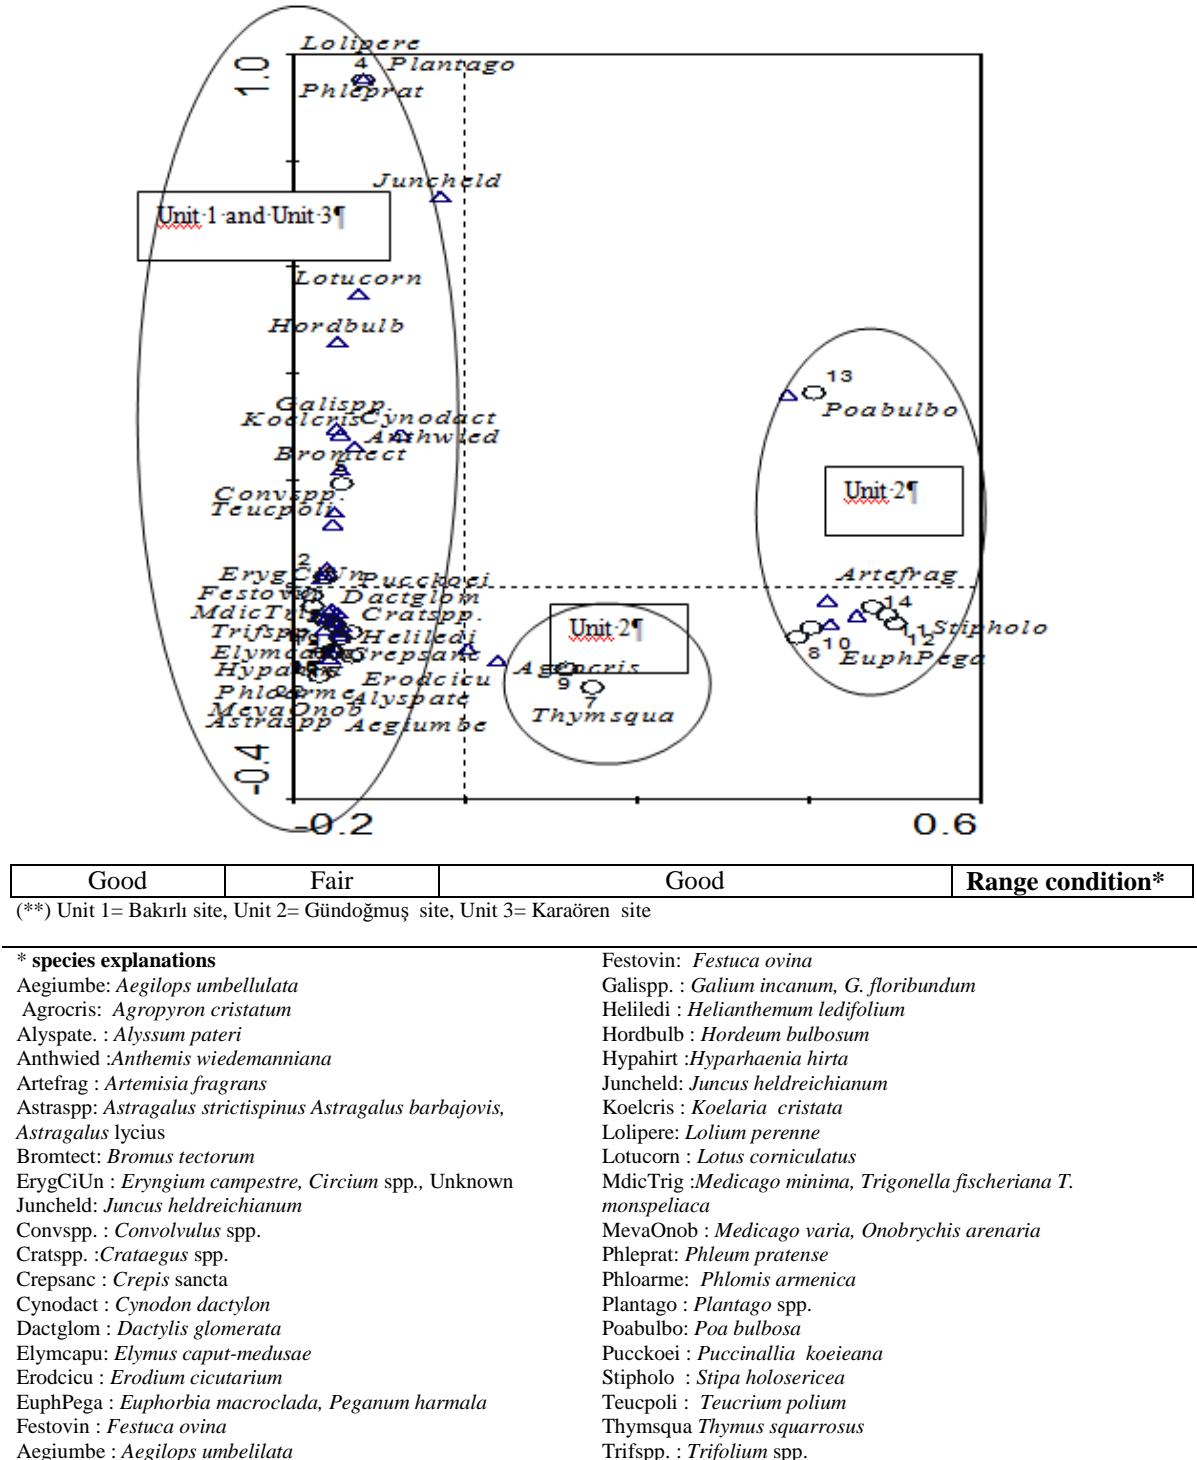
Lolipere
4 Plantago
Phleprat
1.0
Juncheld
Unit 1 and Unit 3¶
Lotucorn
Hordbulb
Galispp.
Koelcris Cynodact
Anthwied
Bromtect
3
Convspp.
Teucpoli
2
ErygCiUn Pucckoei
Festovin Dactglom
MdicTrig Cratspp.
Trifspp. Helilledi
Elymcapu Crepsanc
Hypahirt
Erodcicu
Phloarme Alyspate
MevaOnob
Astraspp Aegiumbe
-0.4
13
Poabulbo
Unit 2¶
Artefrag
14
Stipholo
11 12
8 10
EuphPega
Unit 2¶
Agrocris
9
7
Thymsqua
-0.2
0.6

| Good | Fair | Good | Range condition* |
|---|---|---|---|

(**) Unit 1= Bakırlı site, Unit 2= Gündoğmuş site, Unit 3= Karaören site

* species explanations
Aegiumbe: Aegilops umbellulata
Agrocris: Agropyron cristatum
Alyspate. : Alyssum pateri
Anthwied :Anthemis wiedemanniana
Artefrag : Artemisia fragrans
Astraspp: Astragalus strictispinus Astragalus barbajovis, Astragalus lycius
Bromtect: Bromus tectorum
ErygCiUn : Eryngium campestre, Circium spp., Unknown
Juncheld: Juncus heldreichianum
Convspp. : Convolvulus spp.
Cratspp. :Crataegus spp.
Crepsanc : Crepis sancta
Cynodact : Cynodon dactylon
Dactglom : Dactylis glomerata
Elymcapu: Elymus caput-medusae
Erodcicu : Erodium cicutarium
EuphPega : Euphorbia macroclada, Peganum harmala
Festovin : Festuca ovina
Aegiumbe : Aegilops umbelilata

Festovin: Festuca ovina
Galispp. : Galium incanum, G. floribundum
Helileti : Helianthemum ledifolium
Hordbulb : Hordeum bulbosum
Hypahirt :Hyparhaenia hirta
Juncheld: Juncus heldreichianum
Koelcris : Koelaria cristata
Lolipere: Lolium perenne
Lotucorn : Lotus corniculatus
MdicTrig :Medicago minima, Trigonella fischeriana T. monspeliaca
MevaOnob : Medicago varia, Onobrychis arenaria
Phleprat: Phleum pratense
Phloarme: Phlomis armenica
Plantago : Plantago spp.
Poabulbo: Poa bulbosa
Pucckoei : Puccinallia koeieana
Stipholo : Stipa holosericea
Teucpoli : Teucrium polium
Thymsqua Thymus squarrosus
Trifspp. : Trifolium spp.